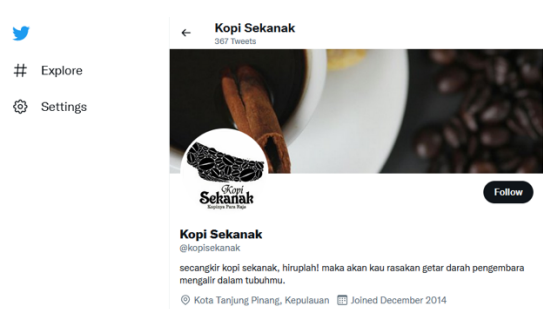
Explore

Settings

Kopi Sekanak
367 Tweets

Kopi Sekanak
Kopinya Para Raja

Follow

Kopi Sekanak
@kopisekanak

secangkir kopi sekanak, hiruplah! maka akan kau rasakan getar darah pengembara mengalir dalam tubuhmu.

Kota Tanjung Pinang, Kepulauan

Joined December 2014